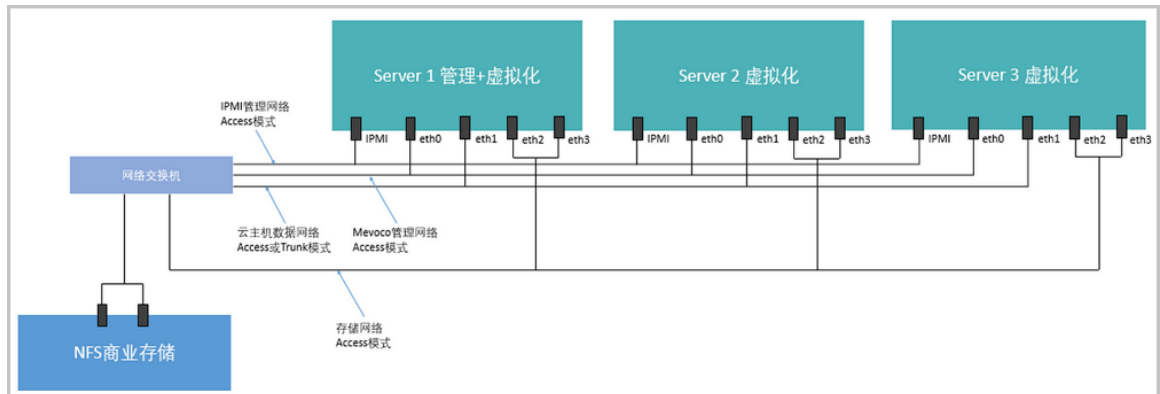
Server 1 管理+虚拟化

Server 2 虚拟化

Server 3 虚拟化

IPMI eth0 eth1 eth2 eth3

IPMI eth0 eth1 eth2 eth3

IPMI eth0 eth1 eth2 eth3

IPMI管理网络
Access模式

网络交换机

云主机数据网络
Access或Trunk模式

Mevoco管理网络
Access模式

存储网络
Access模式

NFS商业存储